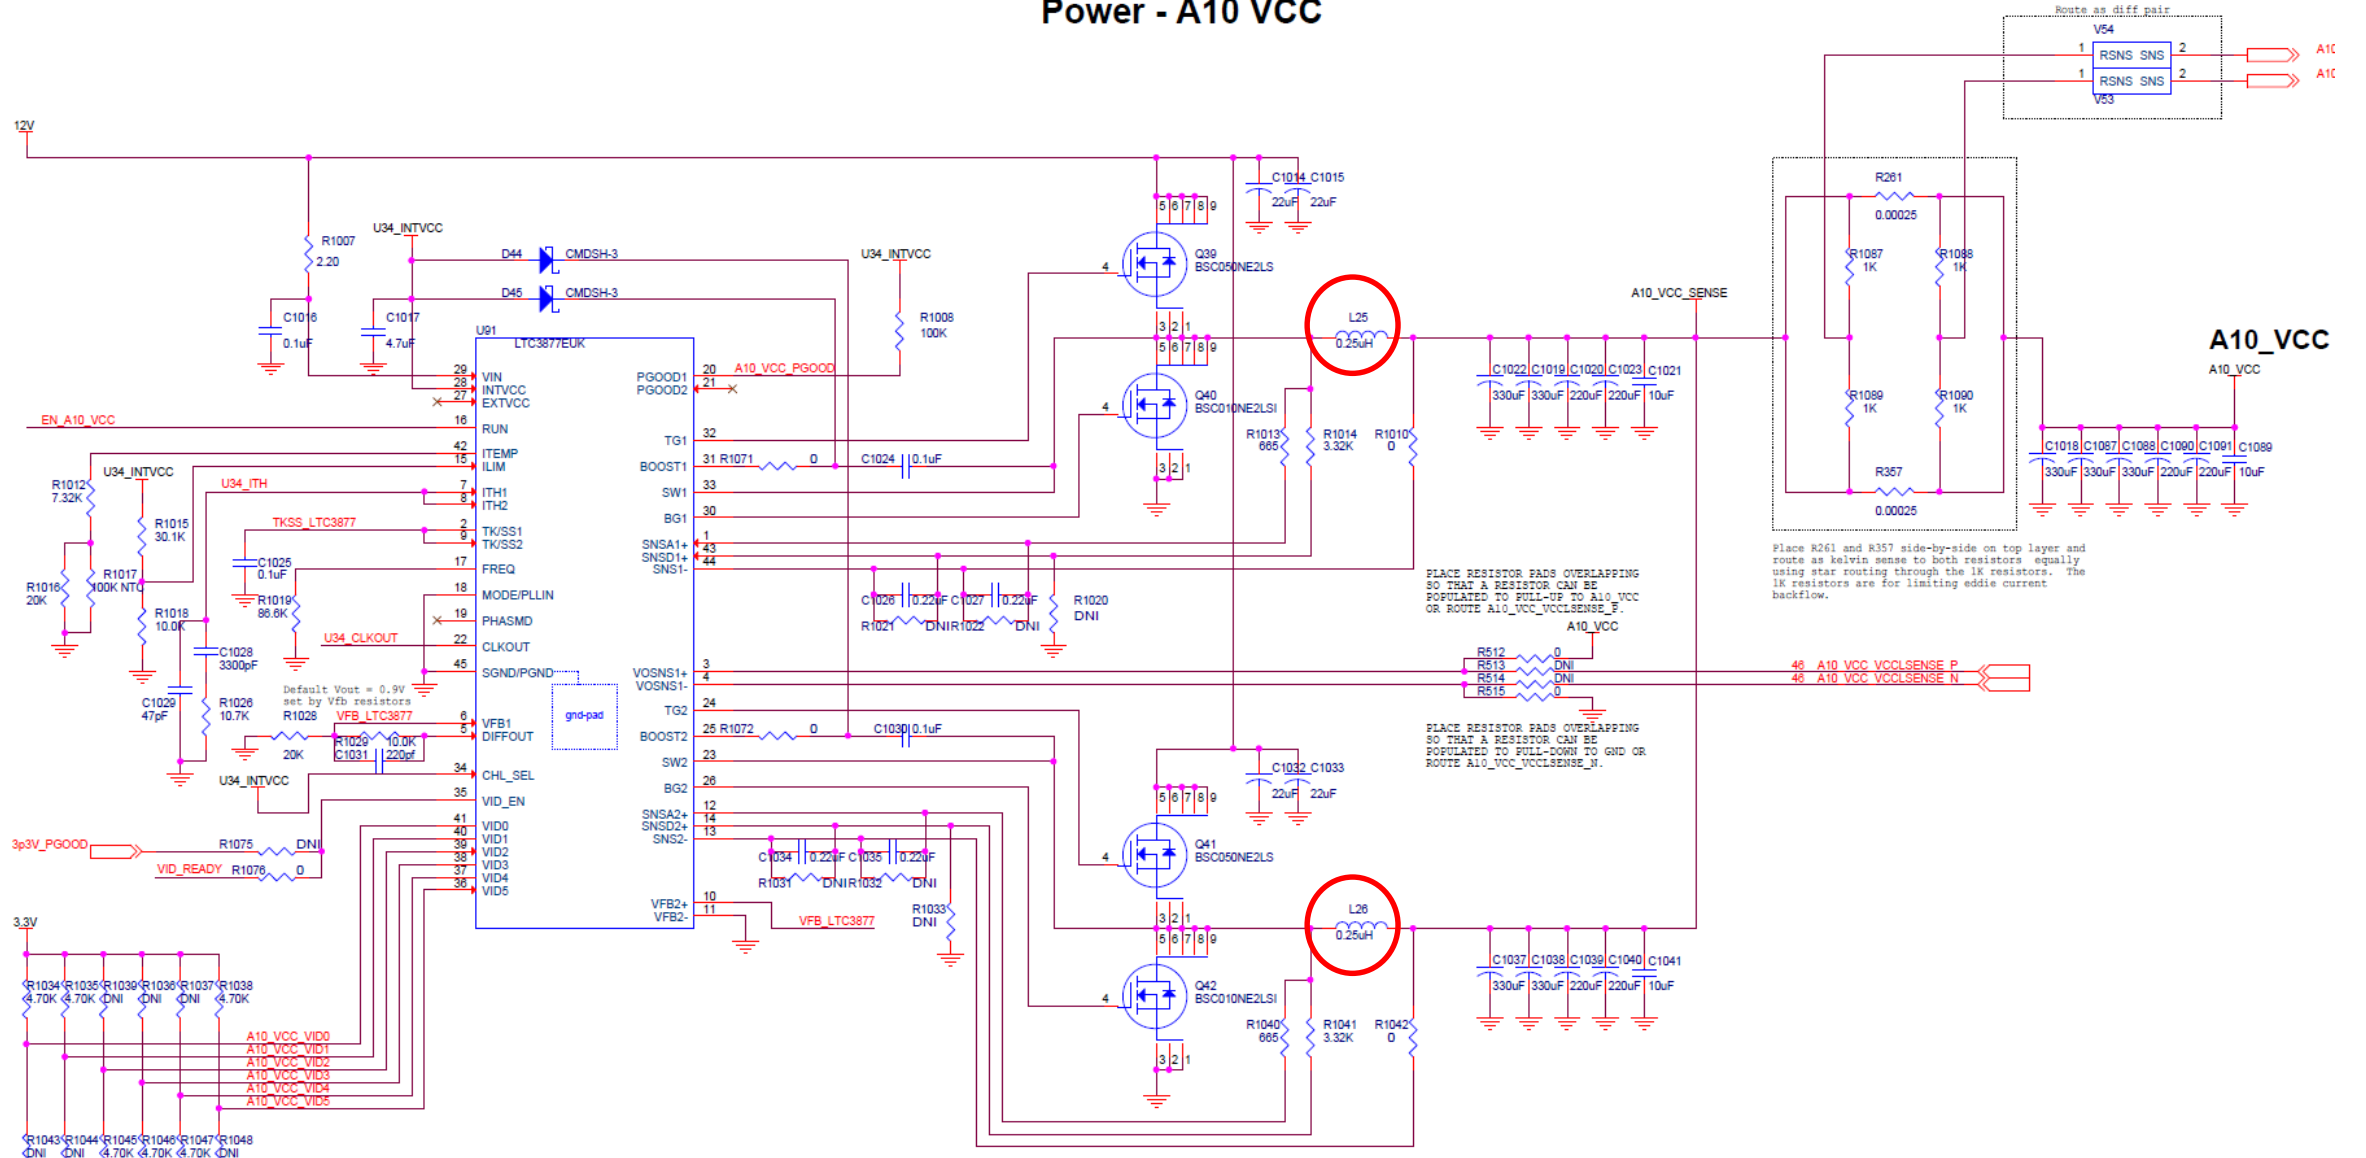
Power - A10 VCC

Route as diff pair
V54
RSNS SNS
RSNS SNS
V53
A10
A10

12V

R1007
2.20
U34_INTVCC
D44 CMDSH-3
D45 CMDSH-3
U34_INTVCC
R1008
100K
C1016
0.1uF
C1017
4.7uF
U91
LTC3877EUK
VIN
INTVCC
EXTVCC
EN_A10_VCC
RUN
ITEMP
ILIM
ITH1
ITH2
TK/SS1
TK/SS2
FREQ
MODE/PLLIN
PHASMD
CLKOUT
SGND/PGND
VFB1
DIFFOUT
CHL_SEL
VID_EN
VID0
VID1
VID2
VID3
VID4
VID5
PGOOD1
PGOOD2
A10_VCC_PGOOD
TG1
BOOST1
SW1
BG1
SNSA1+
SNSD1+
SNS1-
VOSNS1+
VOSNS1-
TG2
BOOST2
SW2
BG2
SNSA2+
SNSD2+
SNS2-
VFB2+
VFB2-
gnd-pad

U34_INTVCC
R1012
7.32K
U34_ITH
R1015
30.1K
TKSS_LTC3877
C1025
0.1uF
R1016
20K
R1017
100K NTC
R1018
10.0K
R1019
86.6K
U34_CLKOUT
C1028
3300pF
C1029
47pF
R1026
10.7K
Default Vout = 0.9V
set by Vfb resistors
R1028
20K
VFB_LTC3877
R1029
10.0K
C1031
220pf
U34_INTVCC
3p3V_PGOOD
R1075 DNI
VID_READY R1076 0

R1071 0
C1024 0.1uF
C1026 0.22uF C1027 0.22uF
R1021 DNI R1022 DNI
R1020
DNI
R1072 0
C1030 0.1uF
C1034 0.22uF C1035 0.22uF
R1031 DNI R1032 DNI
R1033
DNI
VFB_LTC3877

C1014 C1015
22uF 22uF
Q39
BSC050NE2LS
Q40
BSC010NE2LSI
L25
0.25uH
R1013
665
R1014
3.32K
R1010
0
C1022 C1019 C1020 C1023 C1021
330uF 330uF 220uF 220uF 10uF
A10_VCC_SENSE
C1032 C1033
22uF 22uF
Q41
BSC050NE2LS
Q42
BSC010NE2LSI
L26
0.25uH
R1040
665
R1041
3.32K
R1042
0
C1037 C1038 C1039 C1040 C1041
330uF 330uF 220uF 220uF 10uF

R261
0.00025
R1087
1K
R1088
1K
R1089
1K
R1090
1K
R357
0.00025
A10_VCC
A10_VCC
C1018 C1087 C1088 C1090 C1091 C1089
330uF 330uF 330uF 220uF 220uF 10uF
Place R261 and R357 side-by-side on top layer and route as kelvin sense to both resistors equally using star routing through the 1K resistors. The 1K resistors are for limiting eddie current backflow.

PLACE RESISTOR PADS OVERLAPPING SO THAT A RESISTOR CAN BE POPULATED TO PULL-UP TO A10_VCC OR ROUTE A10_VCC_VCCLSENSE_P.
A10_VCC
R512 0
R513 DNI
R514 DNI
R515 0
46 A10_VCC_VCCLSENSE_P
46 A10_VCC_VCCLSENSE_N
PLACE RESISTOR PADS OVERLAPPING SO THAT A RESISTOR CAN BE POPULATED TO PULL-DOWN TO GND OR ROUTE A10_VCC_VCCLSENSE_N.

3.3V
R1034 R1035 R1039 R1036 R1037 R1038
4.70K 4.70K DNI DNI DNI 4.70K
A10_VCC_VID0
A10_VCC_VID1
A10_VCC_VID2
A10_VCC_VID3
A10_VCC_VID4
A10_VCC_VID5
R1043 R1044 R1045 R1046 R1047 R1048
DNI DNI 4.70K 4.70K 4.70K DNI